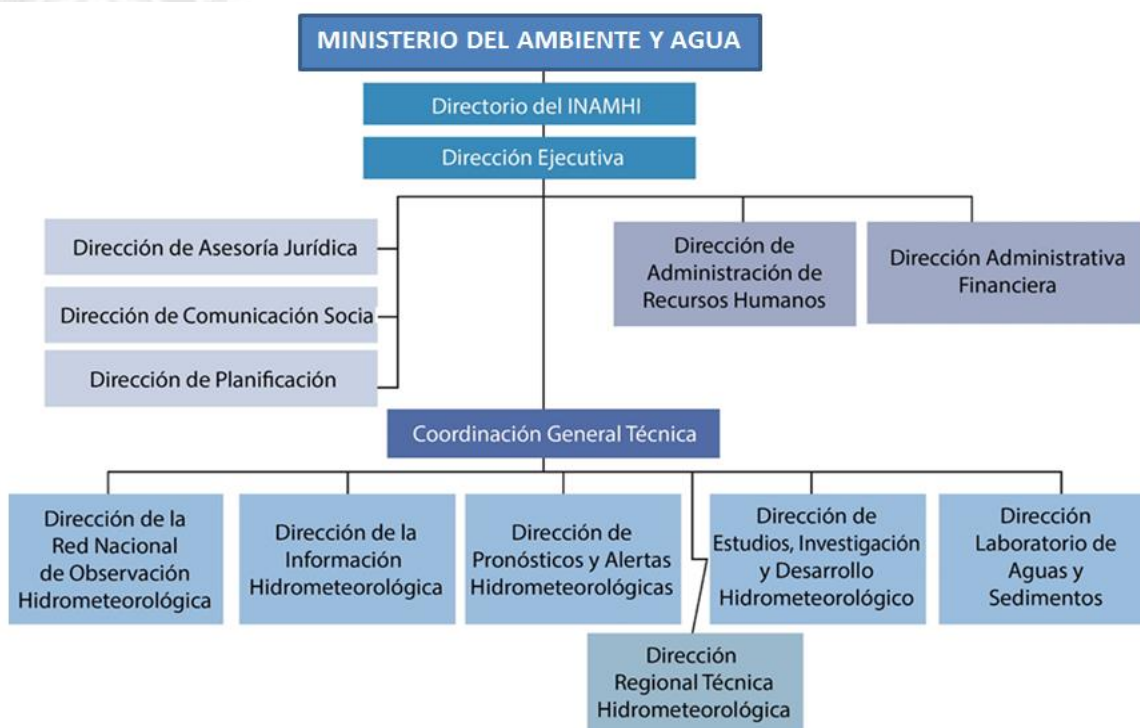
MINISTERIO DEL AMBIENTE Y AGUA

Directorio del INAMHI

Dirección Ejecutiva

Dirección de Asesoría Jurídica

Dirección de Comunicación Socia

Dirección de Planificación

Dirección de Administración de Recursos Humanos

Dirección Administrativa Financiera

Coordinación General Técnica

Dirección de la Red Nacional de Observación Hidrometeorológica

Dirección de la Información Hidrometeorológica

Dirección de Pronósticos y Alertas Hidrometeorológicas

Dirección de Estudios, Investigación y Desarrollo Hidrometeorológico

Dirección Laboratorio de Aguas y Sedimentos

Dirección Regional Técnica Hidrometeorológica